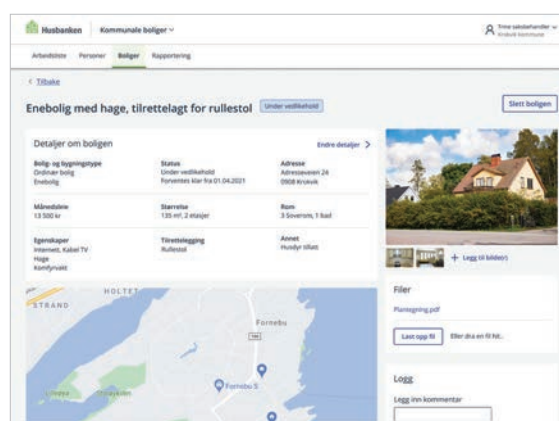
Husbanken | Kommunale boliger

Trine saksbehandler
Kraksvik kommune

Arbeidsliste Personer Boliger Rapportering

< Tilbake

Enebolig med hage, tilrettelagt for rullestol Under vedlikehold

Slett boligen

Detaljer om boligen

Endre detaljer >

Bolig- og bygningstype
Ordinær bolig
Enebolig

Status
Under vedlikehold
Forventes klar fra 01.04.2021

Adresse
Adresseveien 24
0908 Kroksvik

Månedsleie
13 500 kr

Størrelse
135 m², 2 etasjer

Rom
3 Soverom, 1 bad

Egenskaper
Internett, Kabel TV
Hage
Komfyrvakt

Tilrettelegging
Rullestol

Annet
Husdyr tillatt

+ Legg til bilde(r)

Filer

Plantegning.pdf

Last opp fil

Eller dra en fil hit...

Logg

Legg inn kommentar

HOLTET
STRAND
Fornebu
Fornebu S
160
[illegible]